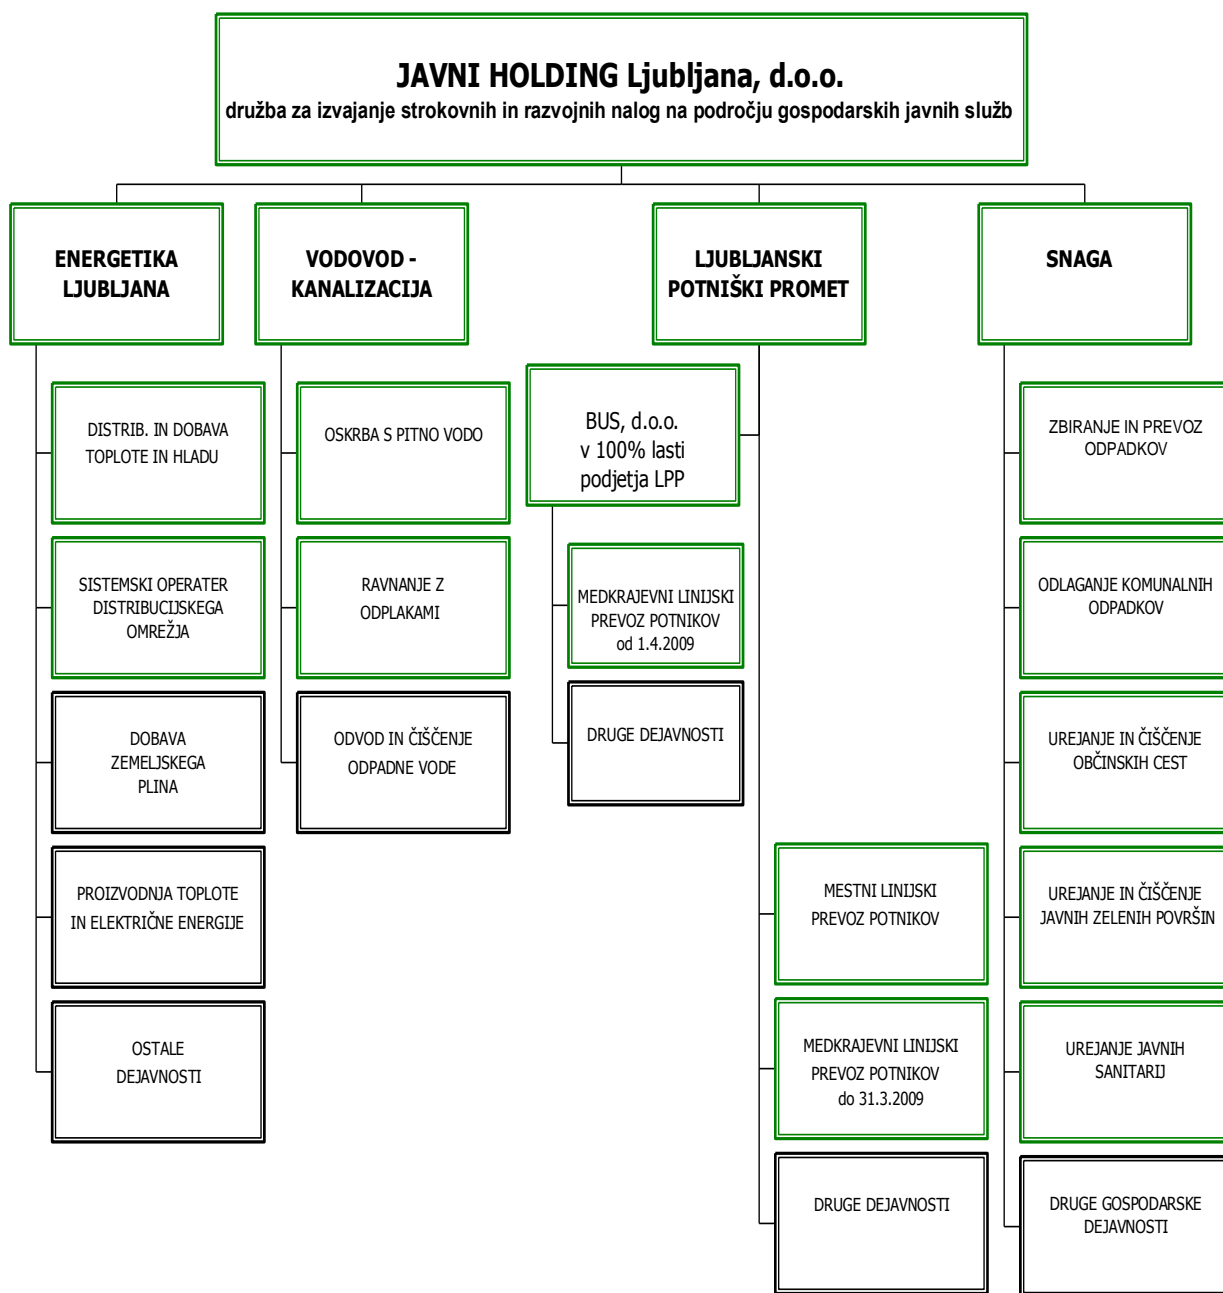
JAVNI HOLDING Ljubljana, d.o.o.
družba za izvajanje strokovnih in razvojnih nalog na področju gospodarskih javnih služb

ENERGETIKA LJUBLJANA

DISTRIB. IN DOBAVA TOPLOTE IN HLADU

SISTEMSKI OPERATER DISTRIBUCIJSKEGA OMREŽJA

DOBAVA ZEMELJSKEGA PLINA

PROIZVODNJA TOPLOTE IN ELEKTRIČNE ENERGIJE

OSTALE DEJAVNOSTI

VODOVOD - KANALIZACIJA

OSKRBA S PITNO VODO

RAVNANJE Z ODPLAKAMI

ODVOD IN ČIŠČENJE ODPADNE VODE

LJUBLJANSKI POTNIŠKI PROMET

BUS, d.o.o. v 100% lasti podjetja LPP

MEDKRAJEVNI LINIJSKI PREVOZ POTNIKOV od 1.4.2009

DRUGE DEJAVNOSTI

MESTNI LINIJSKI PREVOZ POTNIKOV

MEDKRAJEVNI LINIJSKI PREVOZ POTNIKOV do 31.3.2009

DRUGE DEJAVNOSTI

SNAGA

ZBIRANJE IN PREVOZ ODPADKOV

ODLAGANJE KOMUNALNIH ODPADKOV

UREJANJE IN ČIŠČENJE OBČINSKIH CEST

UREJANJE IN ČIŠČENJE JAVNIH ZELENIH POVRŠIN

UREJANJE JAVNIH SANITARIJ

DRUGE GOSPODARSKE DEJAVNOSTI